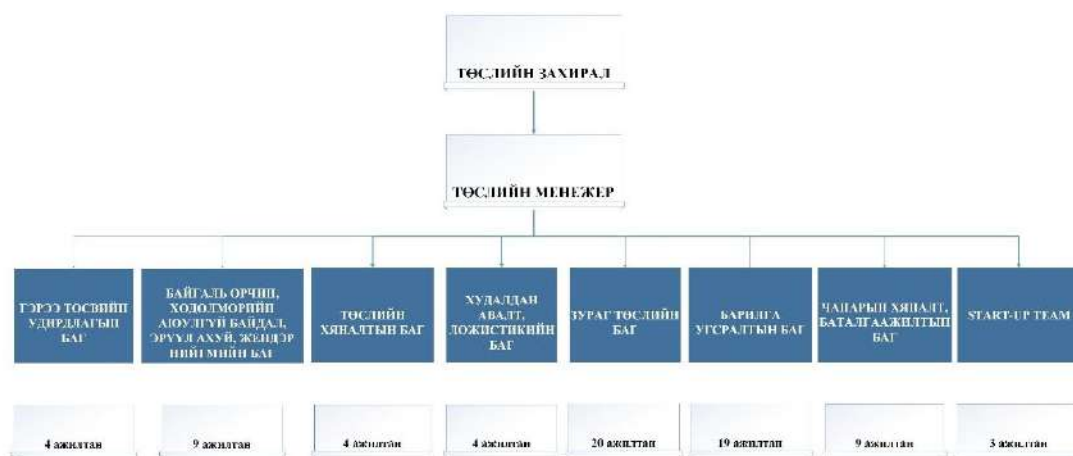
ТӨСЛИЙН ЗАХИРАЛ

ТӨСЛИЙН МЕНЕЖЕР

ГЭРЭЭ ТӨСВИЙН УДИРДЛАГЫН БАГ

БАЙГАЛЬ ОРЧИН, ХӨДӨЛМӨРИЙН АЮУЛГҮЙ БАЙДАЛ, ЭРҮҮЛ АХУЙ, ЖЕНДЭР НИЙГМИЙН БАГ

ТӨСЛИЙН ХЯНАЛТЫН БАГ

ХУДАЛДАН АВАЛТ, ЛОЖИСТИКИЙН БАГ

ЗУРАГ ТӨСЛИЙН БАГ

БАРИЛГА УГСРАЛТЫН БАГ

ЧАНАРЫН ХЯНАЛТ, БАТАЛГААЖИЛТЫН БАГ

START-UP TEAM

4 ажилтан

9 ажилтан

4 ажилтан

4 ажилтан

20 ажилтан

19 ажилтан

9 ажилтан

3 ажилтан